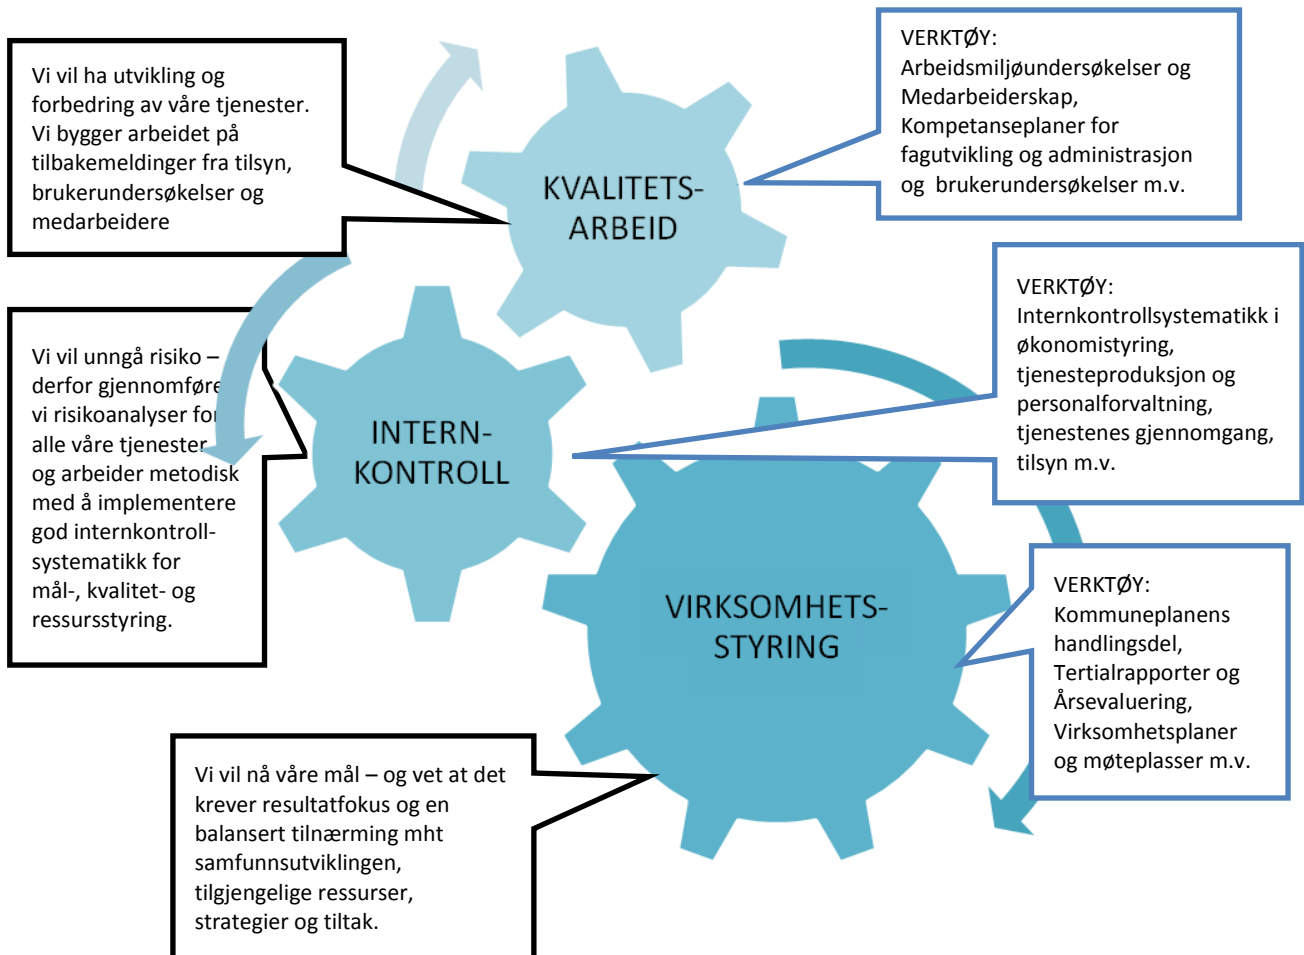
Vi vil ha utvikling og forbedring av våre tjenester. Vi bygger arbeidet på tilbakemeldinger fra tilsyn, brukerundersøkelser og medarbeidere

VERKTØY:
Arbeidsmiljøundersøkelser og Medarbeiderskap, Kompetanseplaner for fagutvikling og administrasjon og brukerundersøkelser m.v.

KVALITETS-
ARBEID

VERKTØY:
Internkontrollsystematikk i økonomistyring, tjenesteproduksjon og personalforvaltning, tjenestenes gjennomgang, tilsyn m.v.

Vi vil unngå risiko – derfor gjennomføre vi risikoanalyser for alle våre tjenester og arbeider metodisk med å implementere god internkontroll-systematikk for mål-, kvalitet- og ressursstyring.

INTERN-
KONTROLL

VIRKSOMHETS-
STYRING

VERKTØY:
Kommuneplanens handlingsdel, Tertialrapporter og Årsevaluering, Virksomhetsplaner og møteplasser m.v.

Vi vil nå våre mål – og vet at det krever resultatfokus og en balansert tilnærming mht samfunnsutviklingen, tilgjengelige ressurser, strategier og tiltak.